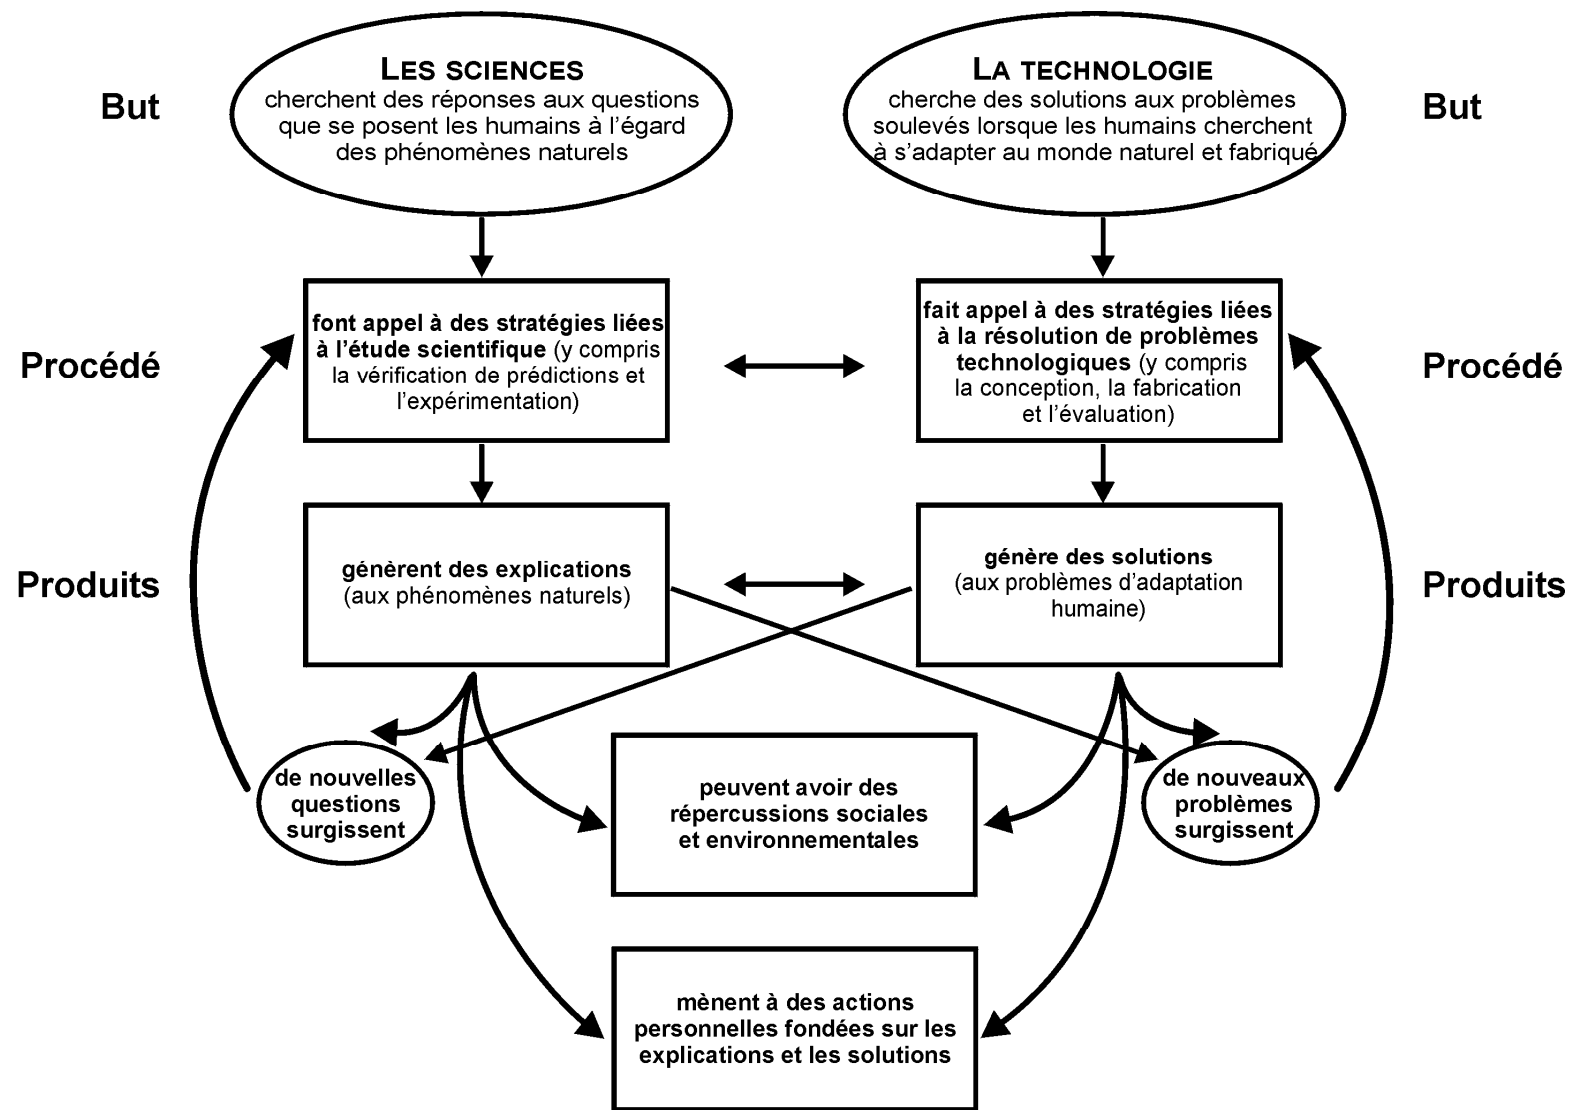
But

LES SCIENCES
cherchent des réponses aux questions que se posent les humains à l'égard des phénomènes naturels

LA TECHNOLOGIE
cherche des solutions aux problèmes soulevés lorsque les humains cherchent à s'adapter au monde naturel et fabriqué

But

Procédé

font appel à des stratégies liées à l'étude scientifique (y compris la vérification de prédictions et l'expérimentation)

fait appel à des stratégies liées à la résolution de problèmes technologiques (y compris la conception, la fabrication et l'évaluation)

Procédé

Produits

génèrent des explications (aux phénomènes naturels)

génère des solutions (aux problèmes d'adaptation humaine)

Produits

de nouvelles questions surgissent

peuvent avoir des répercussions sociales et environnementales

de nouveaux problèmes surgissent

mènent à des actions personnelles fondées sur les explications et les solutions